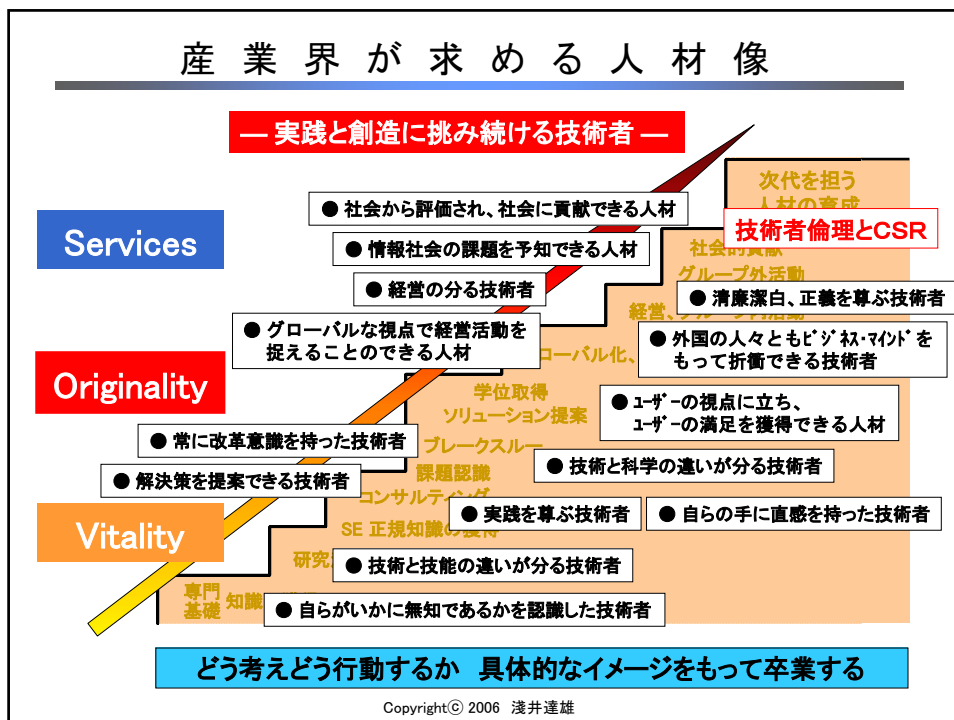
産業界が求める人材像

— 実践と創造に挑み続ける技術者 —

Services

Originality

Vitality

次代を担う
人材の育成

技術者倫理とCSR

社会的貢献

グループ外活動

経営、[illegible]

ーバル化、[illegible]

学位取得

ソリューション提案

ブレークスルー

課題認識

コンサルティング

SE 正規知識の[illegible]

研究

専門
基礎

知識

● 社会から評価され、社会に貢献できる人材

● 情報社会の課題を予知できる人材

● 経営の分る技術者

● グローバルな視点で経営活動を捉えることのできる人材

● 清廉潔白、正義を尊ぶ技術者

● 外国の人々ともﾋﾞｼﾞﾈｽ･ﾏｲﾝﾄﾞをもって折衝できる技術者

● ﾕｰｻﾞｰの視点に立ち、ﾕｰｻﾞｰの満足を獲得できる人材

● 常に改革意識を持った技術者

● 解決策を提案できる技術者

● 技術と科学の違いが分る技術者

● 実践を尊ぶ技術者

● 自らの手に直感を持った技術者

● 技術と技能の違いが分る技術者

● 自らがいかに無知であるかを認識した技術者

どう考えどう行動するか　具体的なイメージをもって卒業する

Copyright© 2006　浅井達雄